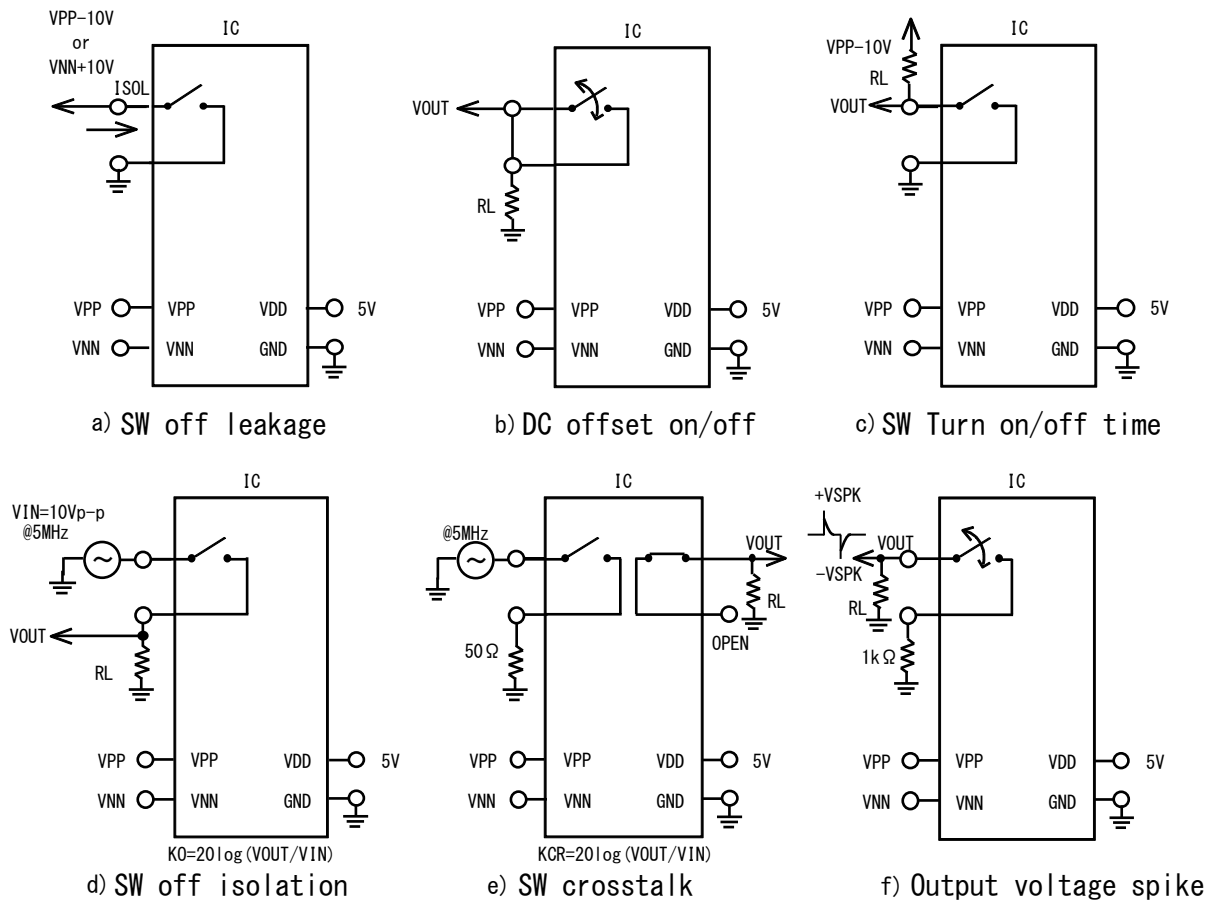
VPP-10V
or
VNN+10V
ISOL
IC
VPP
VPP
VDD
5V
VNN
VNN
GND
a) SW off leakage

IC
VOUT
RL
VPP
VPP
VDD
5V
VNN
VNN
GND
b) DC offset on/off

VPP-10V
RL
VOUT
IC
VPP
VPP
VDD
5V
VNN
VNN
GND
c) SW Turn on/off time

VIN=10Vp-p
@5MHz
IC
VOUT
RL
VPP
VPP
VDD
5V
VNN
VNN
GND
KO=20log(VOUT/VIN)
d) SW off isolation

@5MHz
IC
VOUT
RL
50Ω
OPEN
VPP
VPP
VDD
5V
VNN
VNN
GND
KCR=20log(VOUT/VIN)
e) SW crosstalk

+VSPK
-VSPK
VOUT
RL
1kΩ
IC
VPP
VPP
VDD
5V
VNN
VNN
GND
f) Output voltage spike